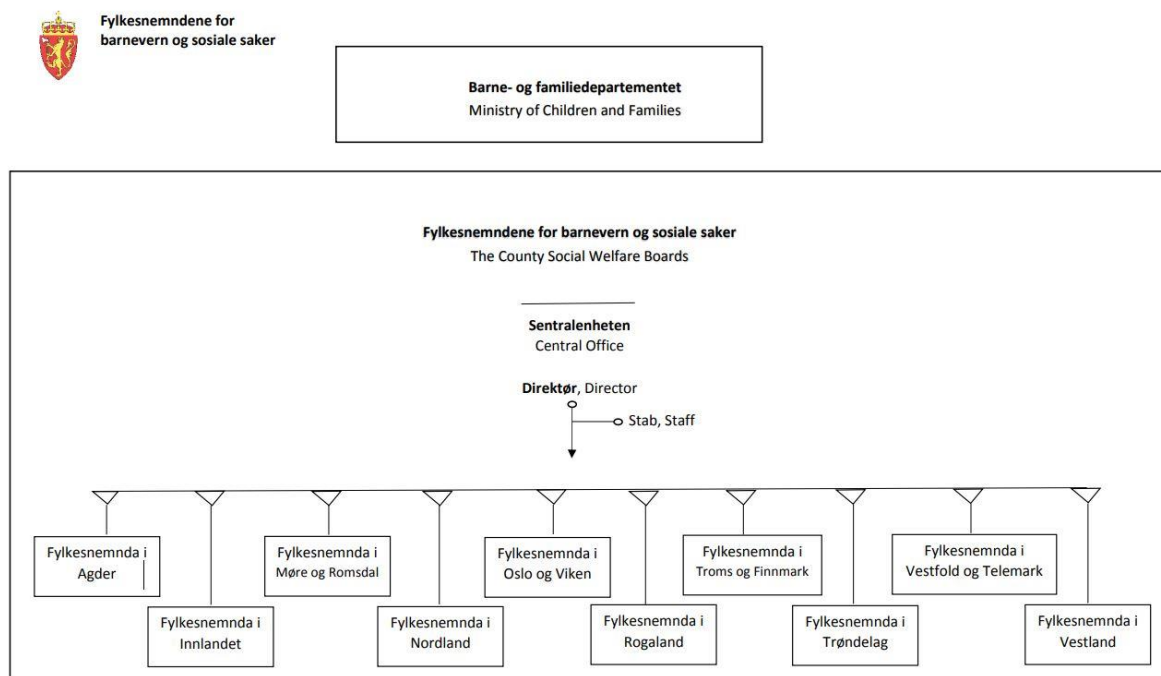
Fylkesnemndene for barnevern og sosiale saker

Barne- og familiedepartementet
Ministry of Children and Families

Fylkesnemndene for barnevern og sosiale saker
The County Social Welfare Boards

Sentralenheten
Central Office

Direktør, Director

Stab, Staff

Fylkesnemnda i Agder

Fylkesnemnda i Innlandet

Fylkesnemnda i Møre og Romsdal

Fylkesnemnda i Nordland

Fylkesnemnda i Oslo og Viken

Fylkesnemnda i Rogaland

Fylkesnemnda i Troms og Finnmark

Fylkesnemnda i Trøndelag

Fylkesnemnda i Vestfold og Telemark

Fylkesnemnda i Vestland